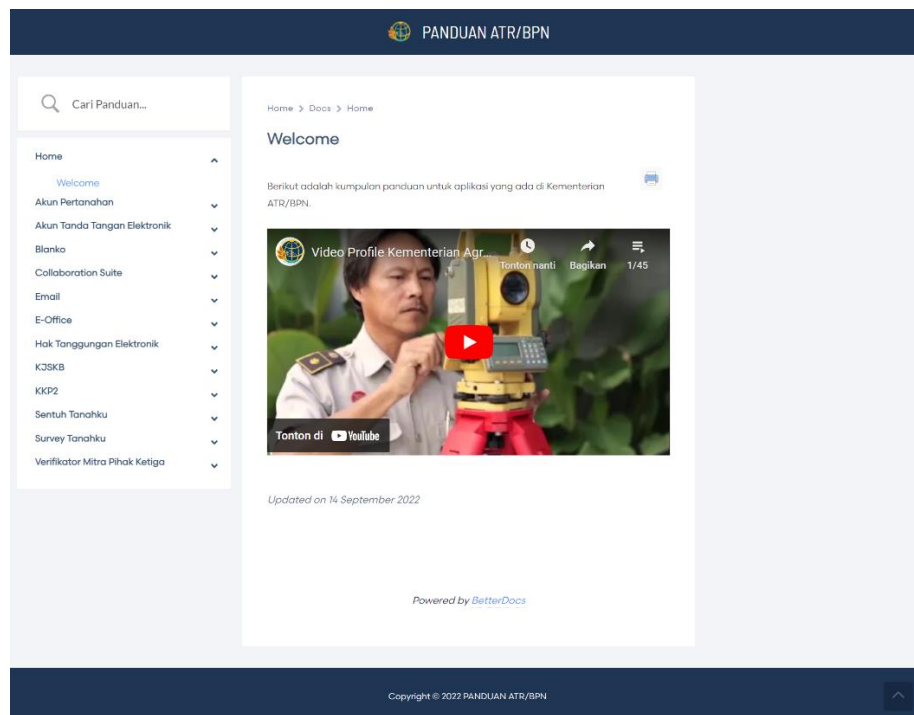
PANDUAN ATR/BPN

Cari Panduan...

Home
Welcome
Akun Pertanahan
Akun Tanda Tangan Elektronik
Blanko
Collaboration Suite
Email
E-Office
Hak Tanggungan Elektronik
KJSKB
KKP2
Sentuh Tanahku
Survey Tanahku
Verifikator Mitra Pihak Ketiga

Home > Docs > Home

Welcome

Berikut adalah kumpulan panduan untuk aplikasi yang ada di Kementerian ATR/BPN.

Video Profile Kementerian Agr...
Tonton nanti
Bagikan
1/45
Tonton di YouTube

Updated on 14 September 2022

Powered by BetterDocs

Copyright © 2022 PANDUAN ATR/BPN